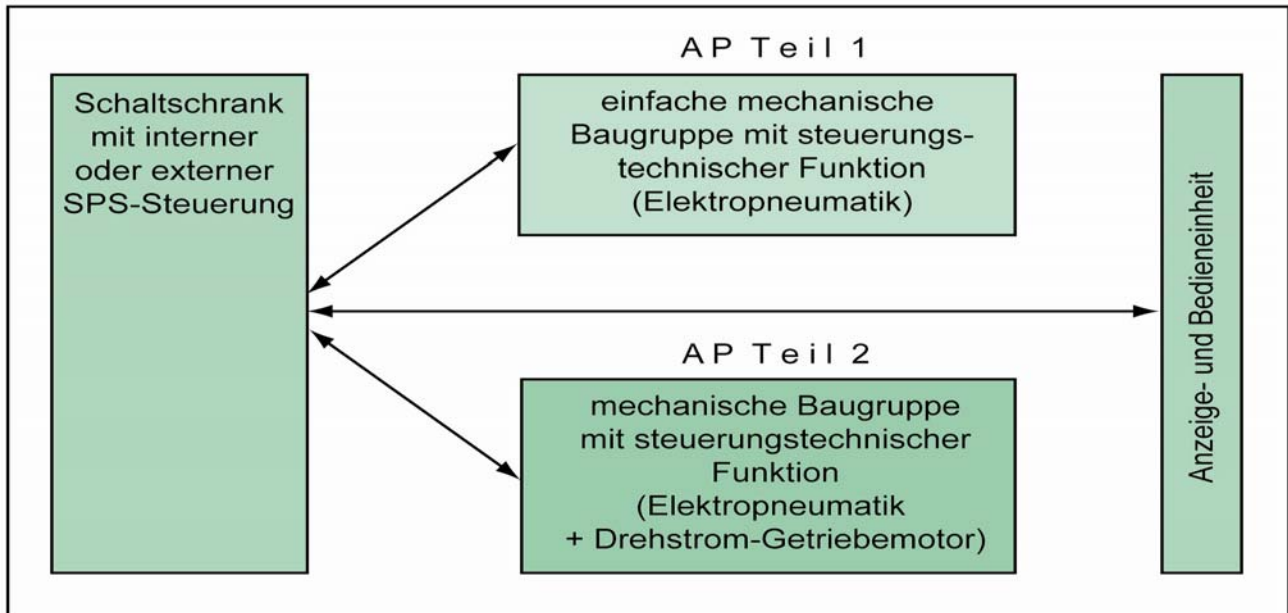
Schaltschrank mit interner oder externer SPS-Steuerung

AP Teil 1

einfache mechanische Baugruppe mit steuerungstechnischer Funktion (Elektropneumatik)

AP Teil 2

mechanische Baugruppe mit steuerungstechnischer Funktion (Elektropneumatik + Drehstrom-Getriebemotor)

Anzeige- und Bedieneinheit